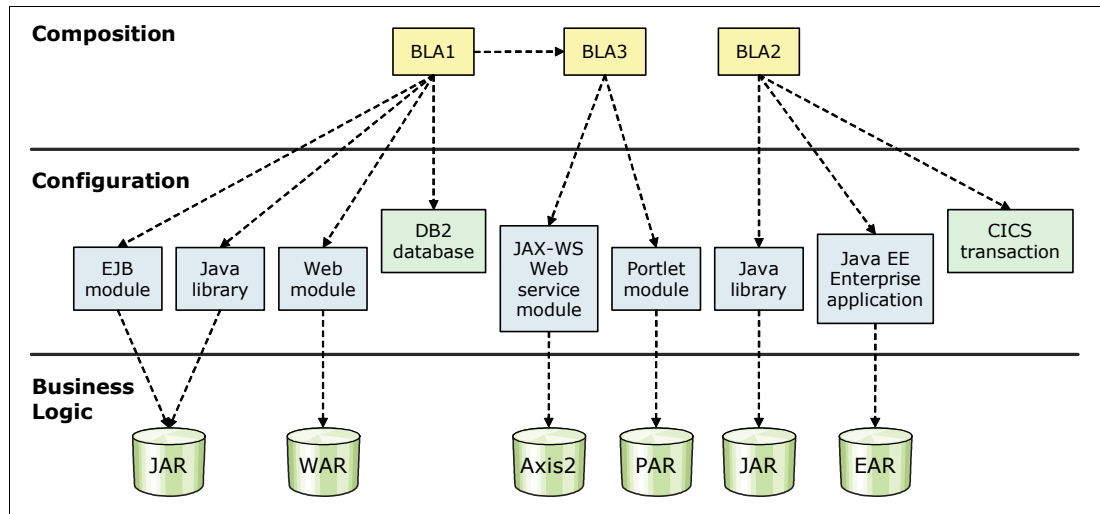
Composition

BLA1

BLA3

BLA2

Configuration

EJB module

Java library

Web module

DB2 database

JAX-WS Web service module

Portlet module

Java library

Java EE Enterprise application

CICS transaction

Business Logic

JAR

WAR

Axis2

PAR

JAR

EAR